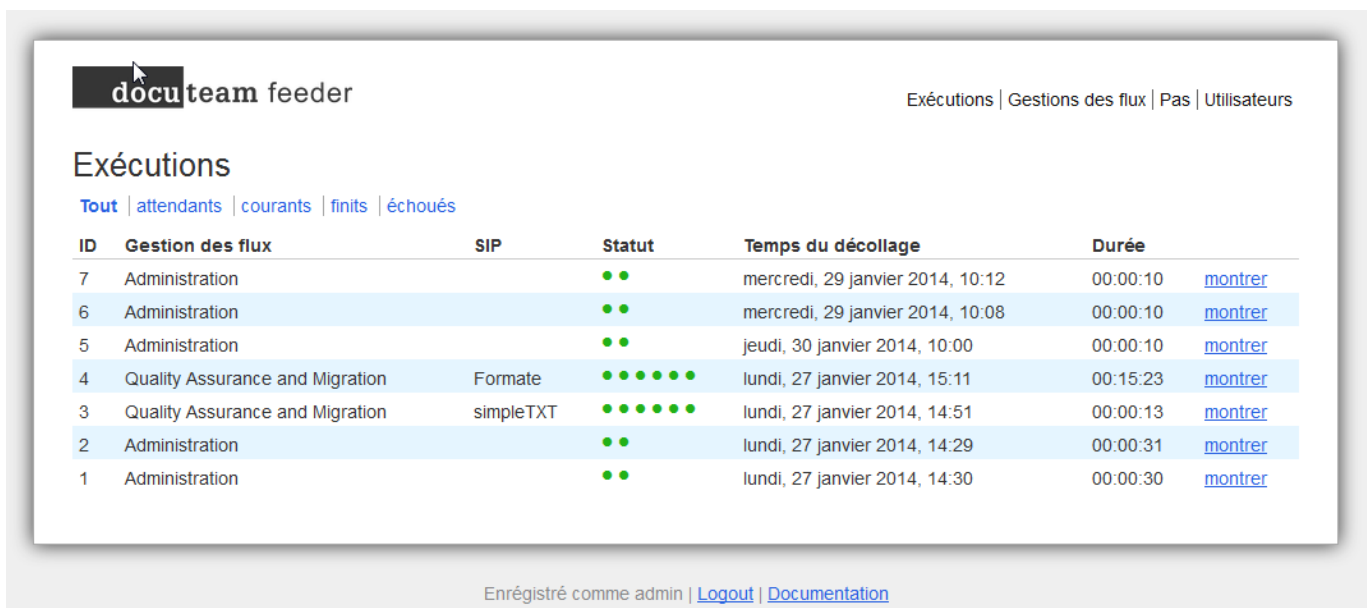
docuteam feeder

Exécutions | Gestions des flux | Pas | Utilisateurs

Exécutions

Tout | attendants | courants | finits | échoués

| ID | Gestion des flux | SIP | Statut | Temps du décollage | Durée | |
|---|---|---|---|---|---|---|
| 7 | Administration | | | mercredi, 29 janvier 2014, 10:12 | 00:00:10 | montrer |
| 6 | Administration | | | mercredi, 29 janvier 2014, 10:08 | 00:00:10 | montrer |
| 5 | Administration | | | jeudi, 30 janvier 2014, 10:00 | 00:00:10 | montrer |
| 4 | Quality Assurance and Migration | Formate | | lundi, 27 janvier 2014, 15:11 | 00:15:23 | montrer |
| 3 | Quality Assurance and Migration | simpleTXT | | lundi, 27 janvier 2014, 14:51 | 00:00:13 | montrer |
| 2 | Administration | | | lundi, 27 janvier 2014, 14:29 | 00:00:31 | montrer |
| 1 | Administration | | | lundi, 27 janvier 2014, 14:30 | 00:00:30 | montrer |

Enrégistré comme admin | Logout | Documentation